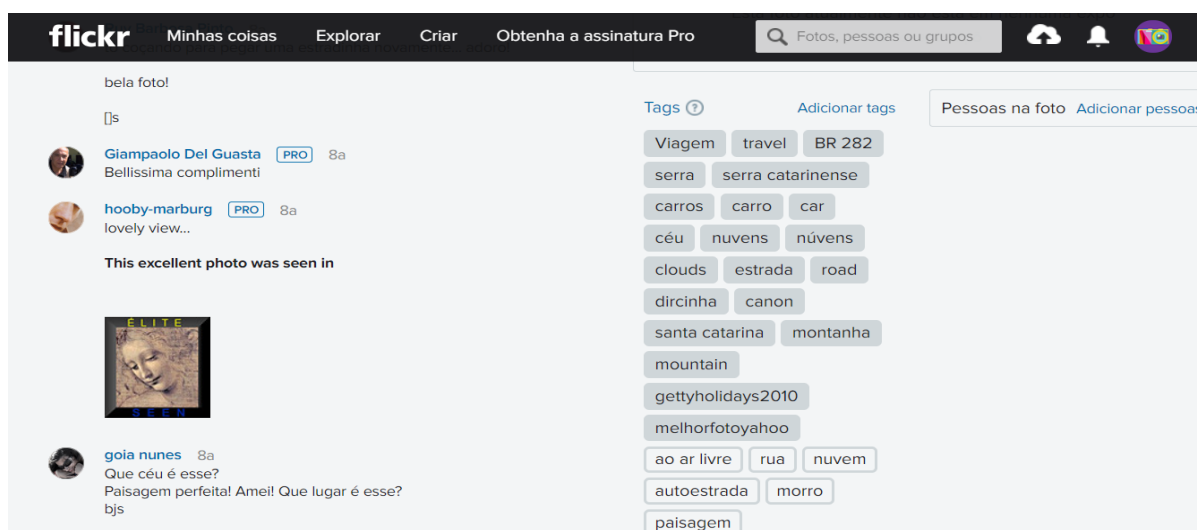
flickr Minhas coisas Explorar Criar Obtenha a assinatura Pro

Fotos, pessoas ou grupos

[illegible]

bela foto!

[]s

Giampaolo Del Guasta PRO 8a
Bellissima complimenti

hooby-marburg PRO 8a
lovely view...

This excellent photo was seen in

ÉLITE
SEEN

goia nunes 8a
Que céu é esse?
Paisagem perfeita! Amei! Que lugar é esse?
bjs

Tags

Adicionar tags

Pessoas na foto Adicionar pessoas

Viagem travel BR 282
serra serra catarinense
carros carro car
céu nuvens núvens
clouds estrada road
dircinha canon
santa catarina montanha
mountain
gettyholidays2010
melhorfotoyahoo
ao ar livre rua nuvem
autoestrada morro
paisagem